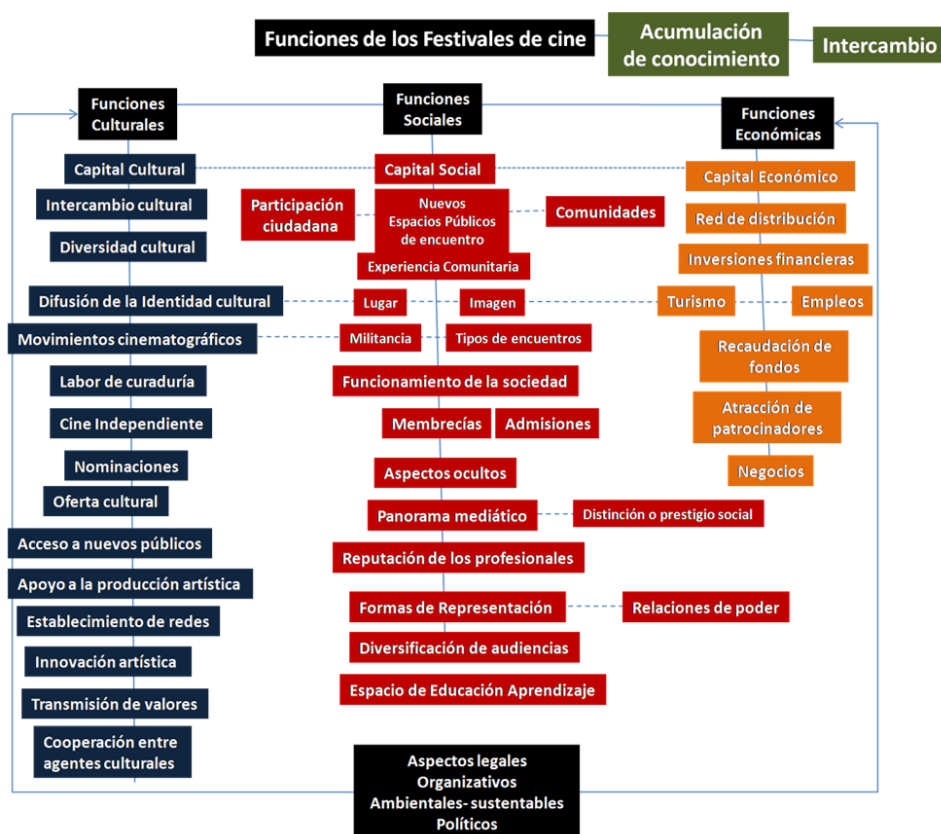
Funciones de los Festivales de cine

Acumulación de conocimiento

Intercambio

Funciones Culturales

Funciones Sociales

Funciones Económicas

Capital Cultural

Intercambio cultural

Diversidad cultural

Difusión de la Identidad cultural

Movimientos cinematográficos

Labor de curaduría

Cine Independiente

Nominaciones

Oferta cultural

Acceso a nuevos públicos

Apoyo a la producción artística

Establecimiento de redes

Innovación artística

Transmisión de valores

Cooperación entre agentes culturales

Capital Social

Participación ciudadana

Nuevos Espacios Públicos de encuentro

Comunidades

Experiencia Comunitaria

Lugar

Imagen

Militancia

Tipos de encuentros

Funcionamiento de la sociedad

Membrecías

Admisiones

Aspectos ocultos

Panorama mediático

Distinción o prestigio social

Reputación de los profesionales

Formas de Representación

Relaciones de poder

Diversificación de audiencias

Espacio de Educación Aprendizaje

Capital Económico

Red de distribución

Inversiones financieras

Turismo

Empleos

Recaudación de fondos

Atracción de patrocinadores

Negocios

Aspectos legales
Organizativos
Ambientales- sustentables
Políticos